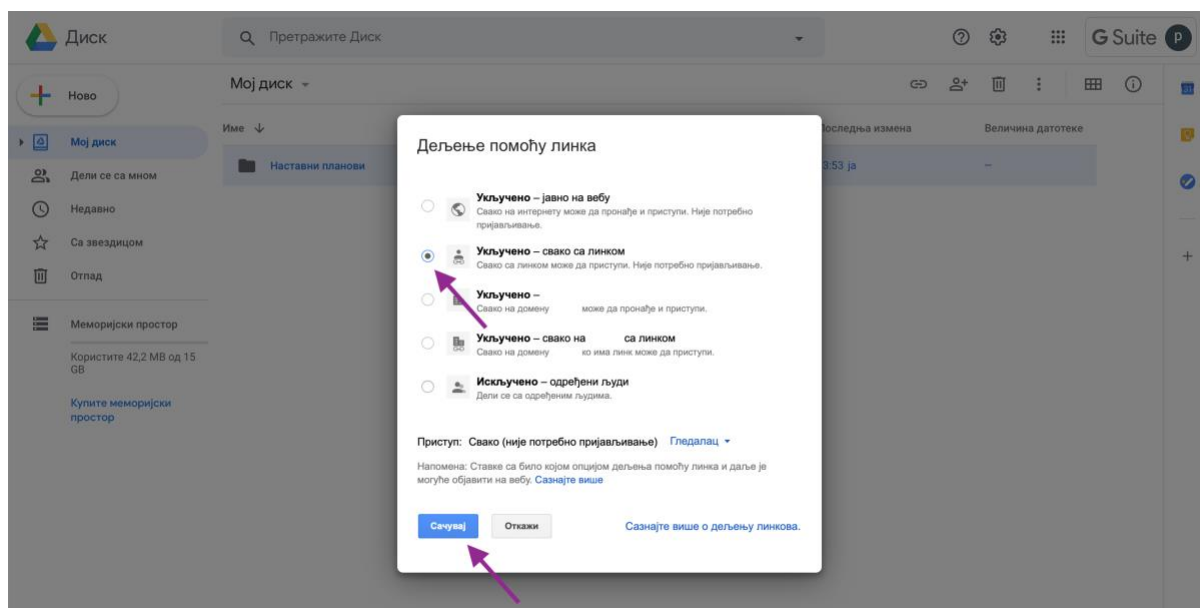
Диск

Претражите Диск

G Suite

p

Ново

Мој диск

Дели се са мном

Недавно

Са звездицом

Отпад

Меморијски простор

Користите 42,2 MB од 15 GB

Купите меморијски простор

Мој диск

Име

Последња измена

Величина датотеке

Наставни планови

3:53 ја

—

Дељење помоћу линка

Укључено – јавно на вебу
Свако на интернету може да пронађе и приступи. Није потребно пријављивање.

Укључено – свако са линком
Свако са линком може да приступи. Није потребно пријављивање.

Укључено –
Свако на домену може да пронађе и приступи.

Укључено – свако на са линком
Свако на домену ко има линк може да приступи.

Искључено – одређени људи
Дели се са одређеним људима.

Приступ: Свако (није потребно пријављивање) Гледалац

Напомена: Ставке са било којом опцијом дељења помоћу линка и даље је могуће објавити на вебу. Сазнајте више

Сачувај

Откажи

Сазнајте више о дељењу линкова.